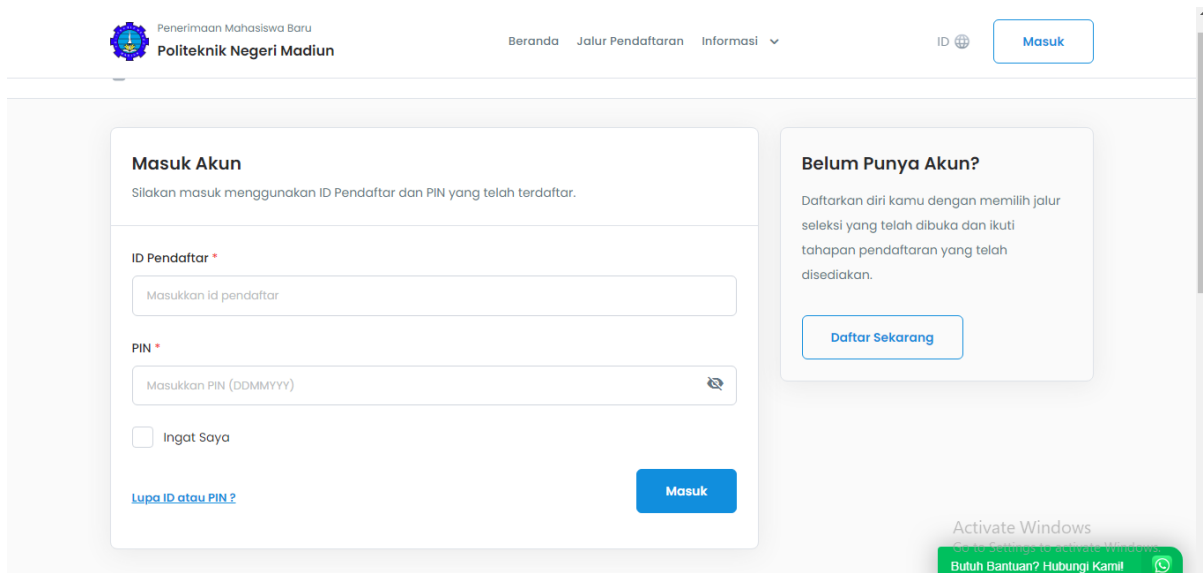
Penerimaan Mahasiswa Baru
Politeknik Negeri Madiun

Beranda Jalur Pendaftaran Informasi

ID

Masuk

Masuk Akun
Silakan masuk menggunakan ID Pendaftar dan PIN yang telah terdaftar.

ID Pendaftar *
Masukkan id pendaftar

PIN *
Masukkan PIN (DDMMYYY)

Ingat Saya

Lupa ID atau PIN ?

Masuk

Belum Punya Akun?
Daftarkan diri kamu dengan memilih jalur seleksi yang telah dibuka dan ikuti tahapan pendaftaran yang telah disediakan.

Daftar Sekarang

Activate Windows
Go to Settings to activate Windows.

Butuh Bantuan? Hubungi Kami!